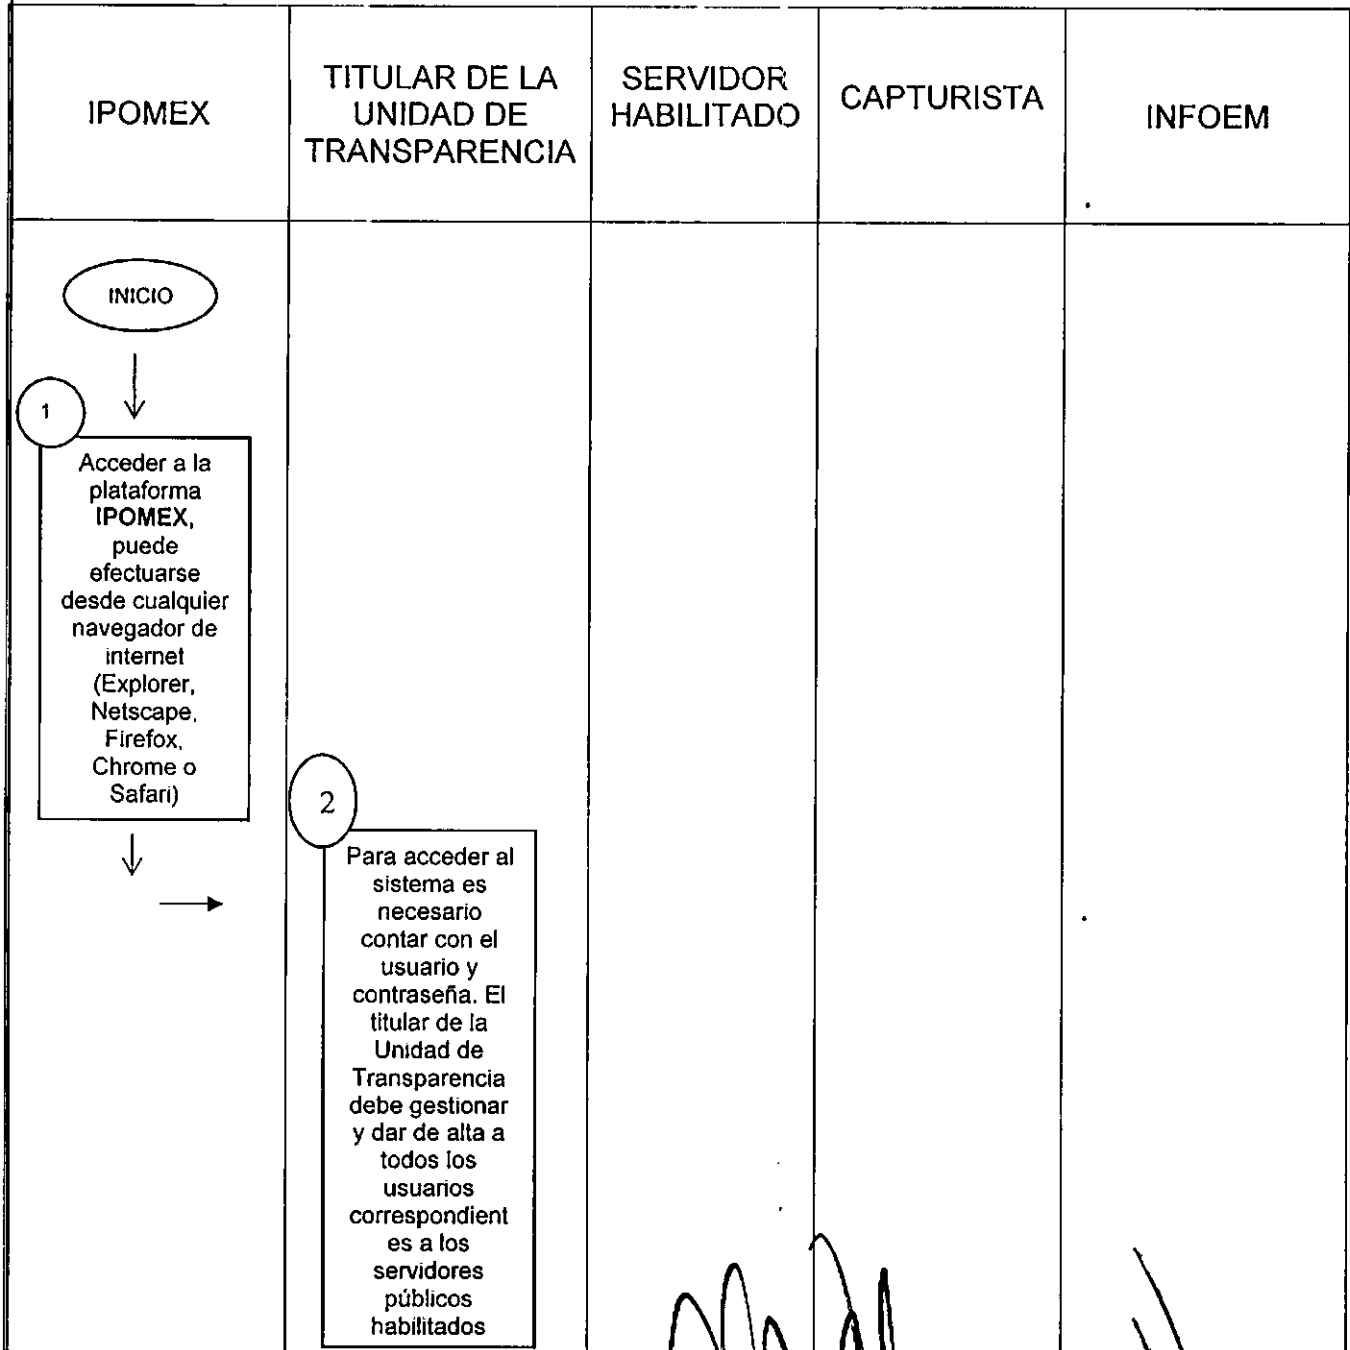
| IPOMEX | TITULAR DE LA UNIDAD DE TRANSPARENCIA | SERVIDOR HABILITADO | CAPTURISTA | INFOEM |
|---|---|---|---|---|
| INICIO 1 Acceder a la plataforma **IPOMEX**, puede efectuarse desde cualquier navegador de internet (Explorer, Netscape, Firefox, Chrome o Safari) | 2 Para acceder al sistema es necesario contar con el usuario y contraseña. El titular de la Unidad de Transparencia debe gestionar y dar de alta a todos los usuarios correspondientes a los servidores públicos habilitados | | | |